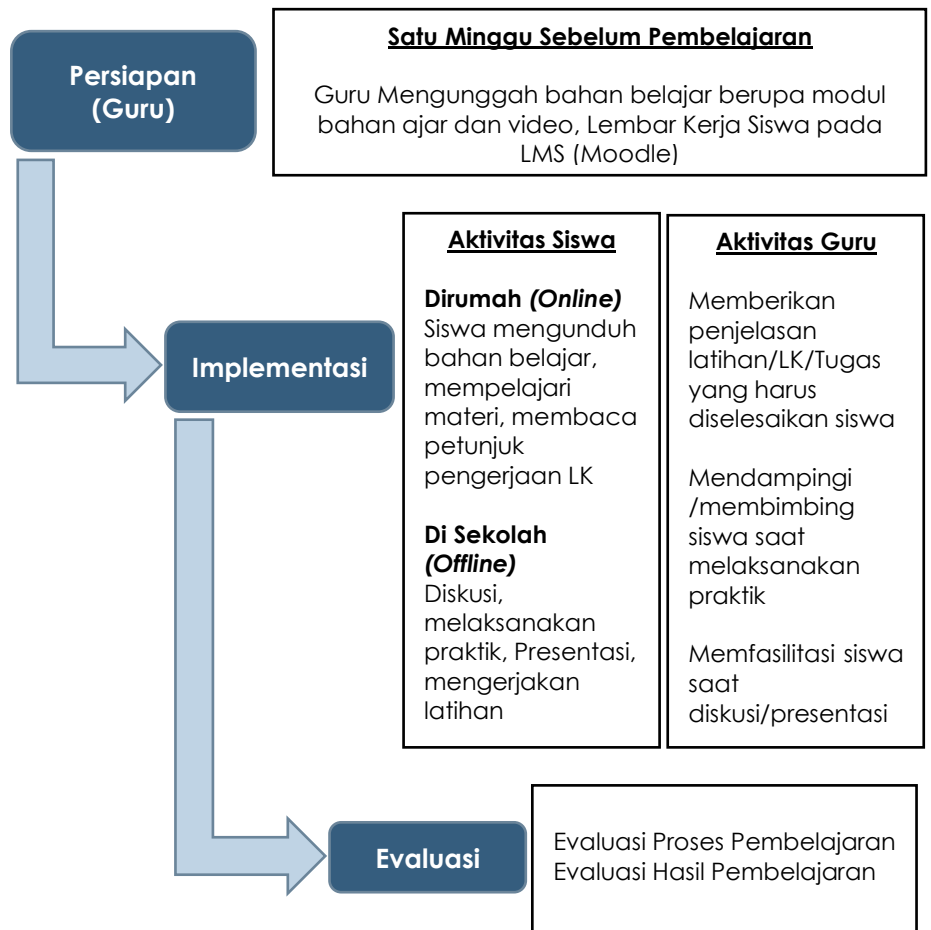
Persiapan (Guru)

Satu Minggu Sebelum Pembelajaran

Guru Mengunggah bahan belajar berupa modul bahan ajar dan video, Lembar Kerja Siswa pada LMS (Moodle)

Implementasi

Aktivitas Siswa

Dirumah *(Online)*
Siswa mengunduh bahan belajar, mempelajari materi, membaca petunjuk pengerjaan LK

Di Sekolah *(Offline)*
Diskusi, melaksanakan praktik, Presentasi, mengerjakan latihan

Aktivitas Guru

Memberikan penjelasan latihan/LK/Tugas yang harus diselesaikan siswa

Mendampingi /membimbing siswa saat melaksanakan praktik

Memfasilitasi siswa saat diskusi/presentasi

Evaluasi

Evaluasi Proses Pembelajaran
Evaluasi Hasil Pembelajaran